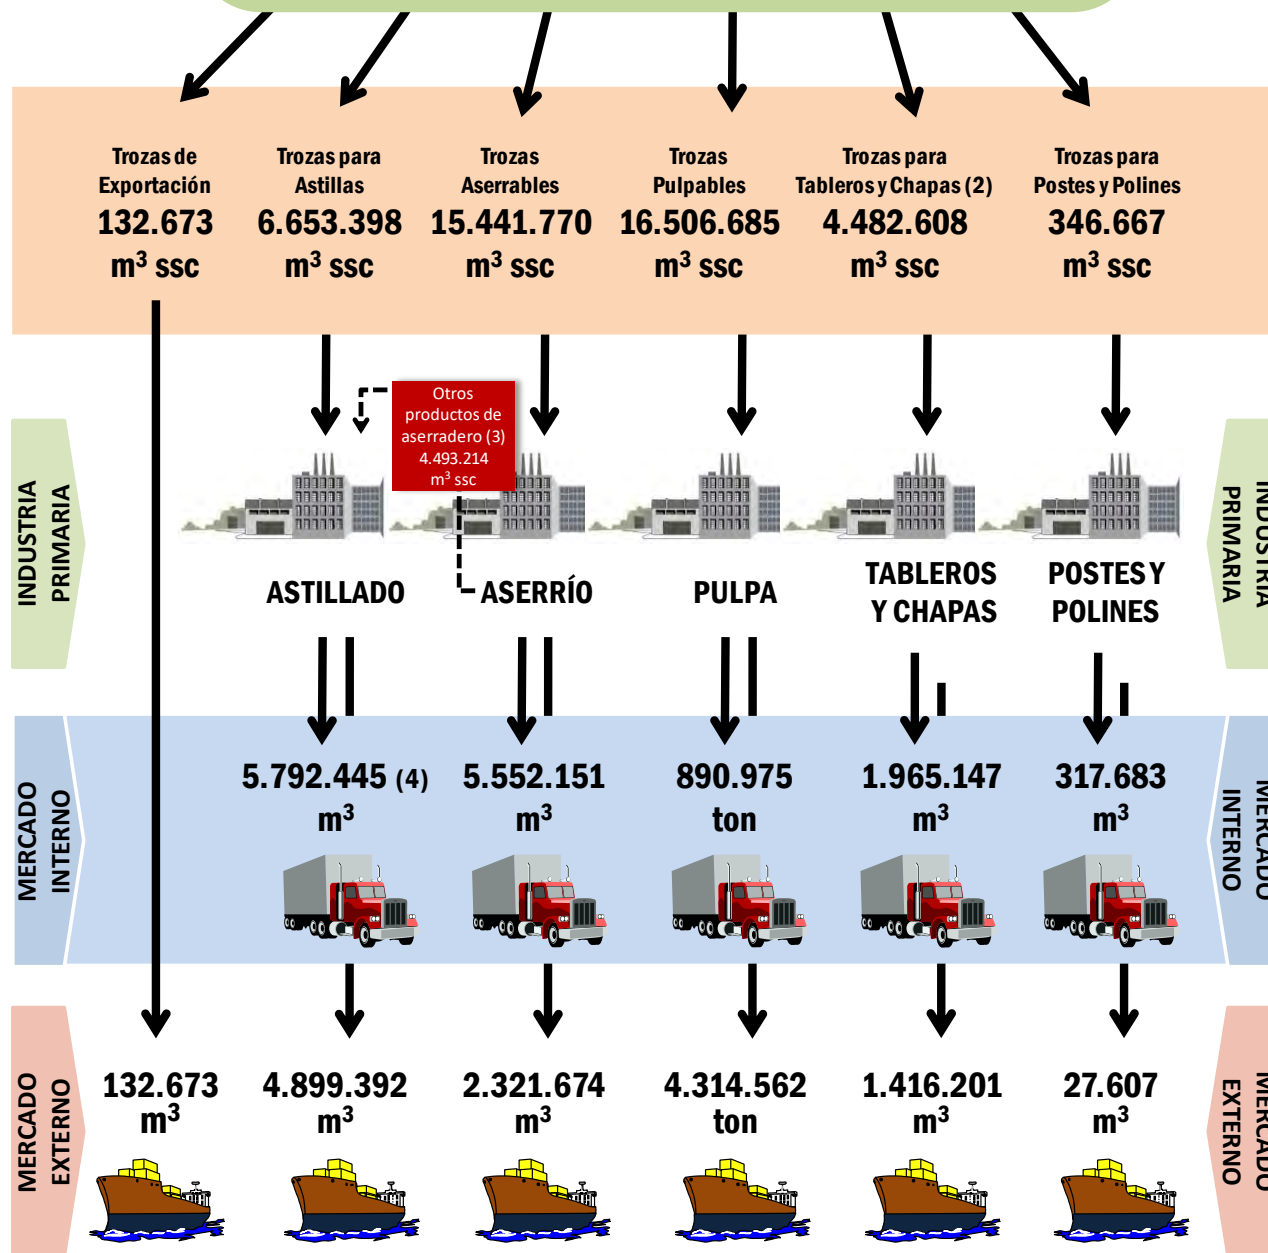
Trozas de Exportación
132.673
m$^3$ ssc

Trozas para Astillas
6.653.398
m$^3$ ssc

Trozas Aserrables
15.441.770
m$^3$ ssc

Trozas Pulpables
16.506.685
m$^3$ ssc

Trozas para Tableros y Chapas (2)
4.482.608
m$^3$ ssc

Trozas para Postes y Polines
346.667
m$^3$ ssc

Otros productos de aserradero (3)
4.493.214
m$^3$ ssc

INDUSTRIA PRIMARIA

ASTILLADO

ASERRÍO

PULPA

TABLEROS Y CHAPAS

POSTES Y POLINES

INDUSTRIA PRIMARIA

MERCADO INTERNO

5.792.445 (4)
m$^3$

5.552.151
m$^3$

890.975
ton

1.965.147
m$^3$

317.683
m$^3$

MERCADO INTERNO

MERCADO EXTERNO

132.673
m$^3$

4.899.392
m$^3$

2.321.674
m$^3$

4.314.562
ton

1.416.201
m$^3$

27.607
m$^3$

MERCADO EXTERNO